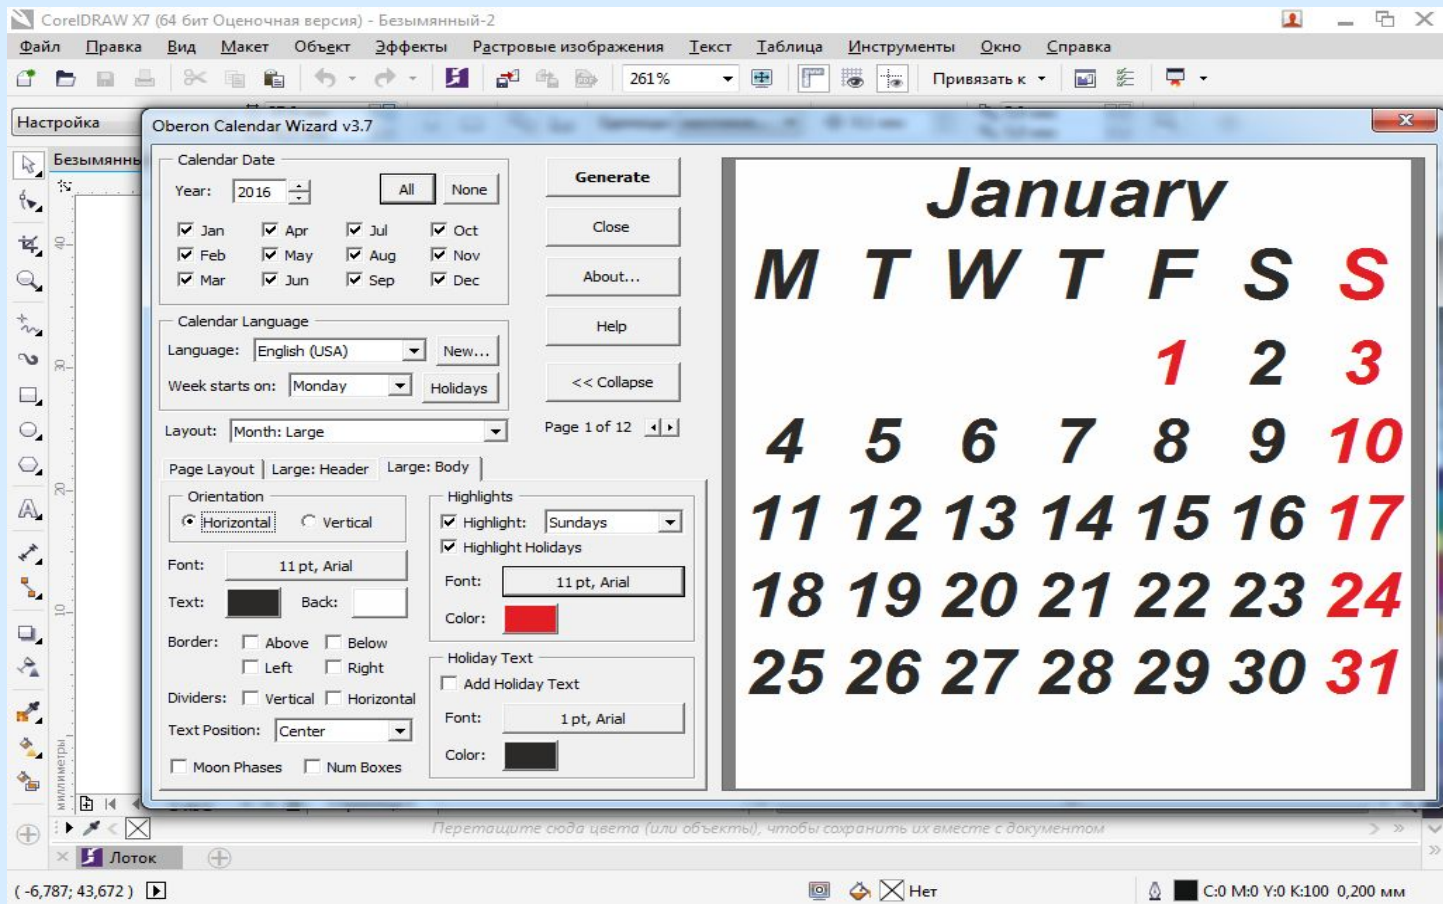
CorelDRAW X7 (64 бит Оценочная версия) - Безымянный-2

Файл Правка Вид Макет Объект Эффекты Растровые изображения Текст Таблица Инструменты Окно Справка

261%

Привязать к

Настройка

Безымянны

Oberon Calendar Wizard v3.7

Calendar Date

Year: 2016

All None

Jan Apr Jul Oct
Feb May Aug Nov
Mar Jun Sep Dec

Calendar Language

Language: English (USA) New...

Week starts on: Monday Holidays

Layout: Month: Large

Page Layout | Large: Header | Large: Body

Orientation

Horizontal Vertical

Font: 11 pt, Arial

Text: Back:

Border: Above Below
Left Right

Dividers: Vertical Horizontal

Text Position: Center

Moon Phases Num Boxes

Generate

Close

About...

Help

<< Collapse

Page 1 of 12

Highlights

Highlight: Sundays

Highlight Holidays

Font: 11 pt, Arial

Color:

Holiday Text

Add Holiday Text

Font: 1 pt, Arial

Color:

January

| M | T | W | T | F | S | S |
|---|---|---|---|---|---|---|
| | | | | 1 | 2 | 3 |
| 4 | 5 | 6 | 7 | 8 | 9 | 10 |
| 11 | 12 | 13 | 14 | 15 | 16 | 17 |
| 18 | 19 | 20 | 21 | 22 | 23 | 24 |
| 25 | 26 | 27 | 28 | 29 | 30 | 31 |

миллиметры

Перетащите сюда цвета (или объекты), чтобы сохранить их вместе с документом

Лоток

( -6,787; 43,672 )

Нет

C:0 M:0 Y:0 K:100 0,200 мм